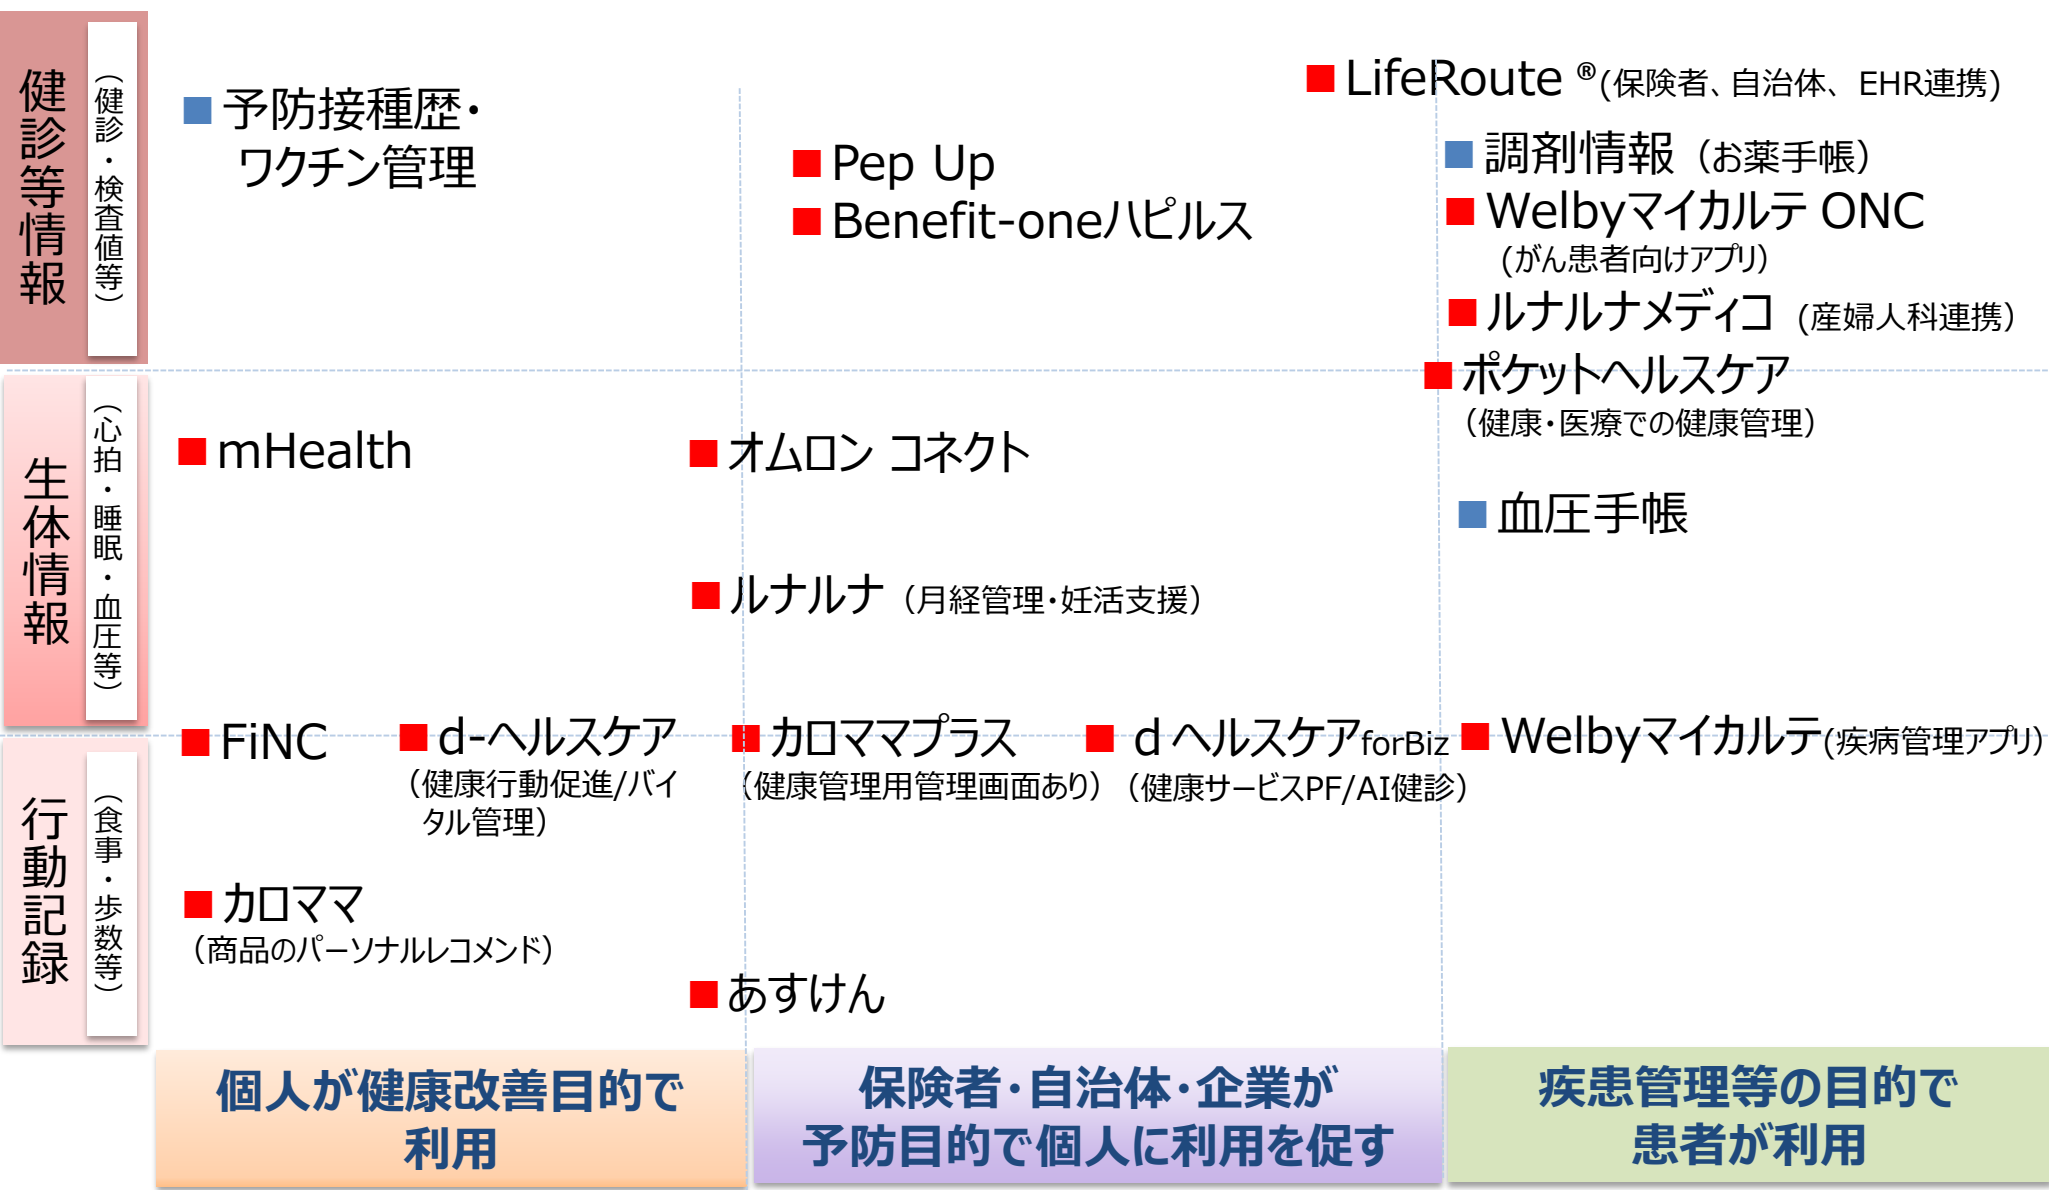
健診等情報
（健診・検査値等）

生体情報
（心拍・睡眠・血圧等）

行動記録
（食事・歩数等）

■ 予防接種歴・ワクチン管理

■ Pep Up
■ Benefit-oneハピルス

■ LifeRoute ®(保険者、自治体、EHR連携)

■ 調剤情報（お薬手帳）
■ Welbyマイカルテ ONC
(がん患者向けアプリ)
■ ルナルナメディコ (産婦人科連携)
■ ポケットヘルスケア
（健康・医療での健康管理）

■ mHealth

■ オムロン コネクト

■ 血圧手帳

■ ルナルナ（月経管理・妊活支援）

■ FiNC

■ d-ヘルスケア
（健康行動促進/バイタル管理）

■ カロママプラス
（健康管理用管理画面あり）

■ d ヘルスケアforBiz
（健康サービスPF/AI健診）

■ Welbyマイカルテ(疾病管理アプリ)

■ カロママ
（商品のパーソナルレコメンド）

■ あすけん

個人が健康改善目的で利用

保険者・自治体・企業が予防目的で個人に利用を促す

疾患管理等の目的で患者が利用